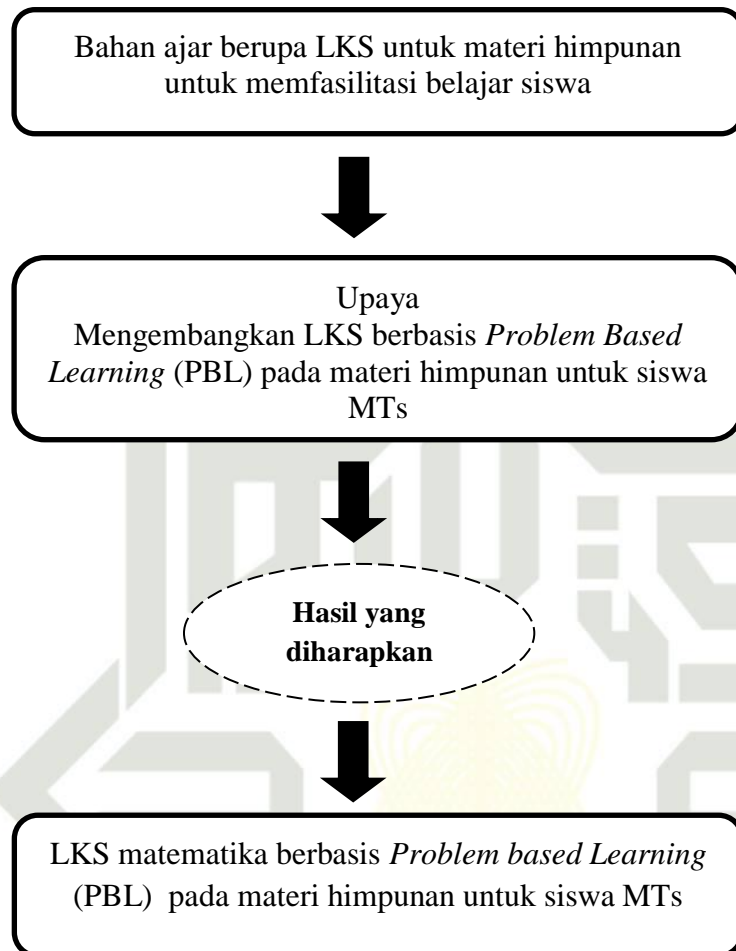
Bahan ajar berupa LKS untuk materi himpunan untuk memfasilitasi belajar siswa

Upaya
Mengembangkan LKS berbasis *Problem Based Learning* (PBL) pada materi himpunan untuk siswa MTs

**Hasil yang diharapkan**

LKS matematika berbasis *Problem based Learning* (PBL) pada materi himpunan untuk siswa MTs